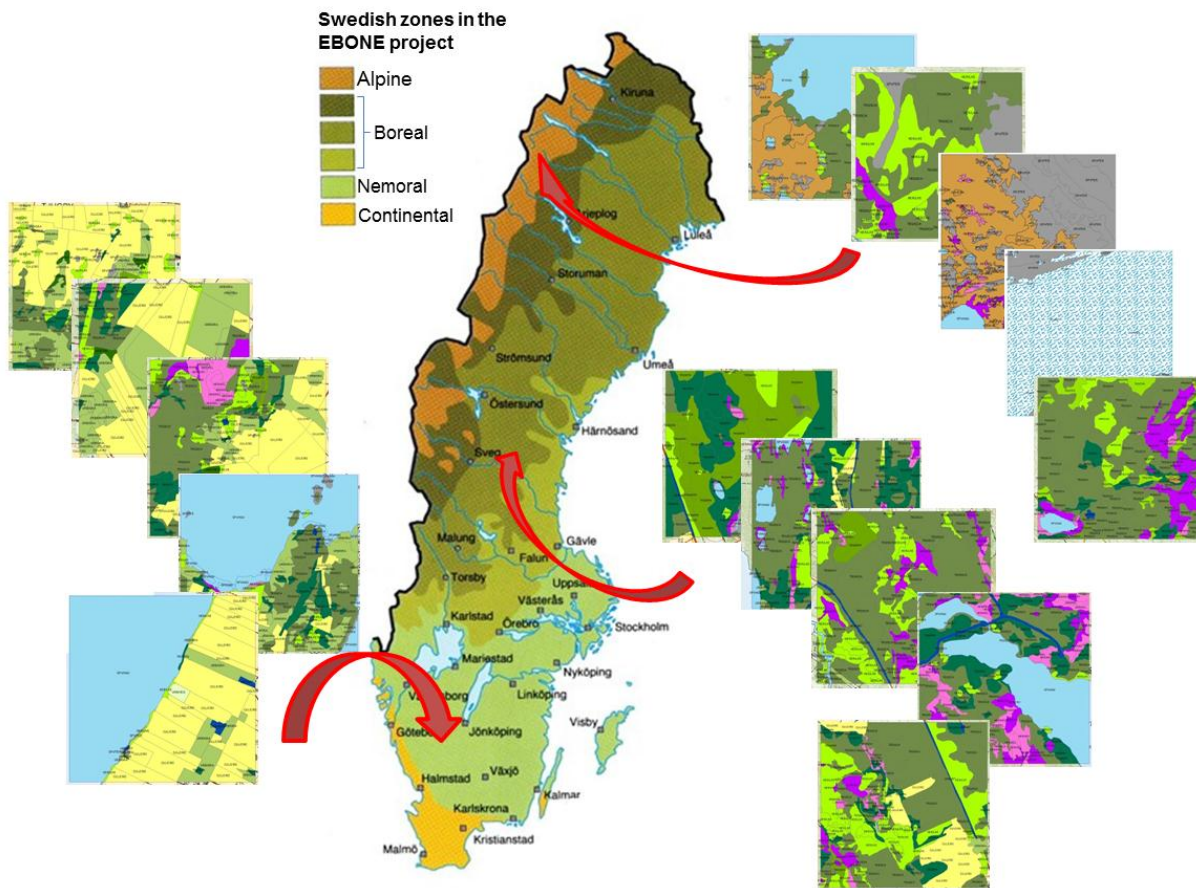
Swedish zones in the EBONE project

Alpine

Boreal

Nemoral

Continental

Kiruna

jeplog

Luleå

Storuman

Strömsund

Umeå

Östersund

Härnösand

Sveg

Malung

Gävle

Falun

Torsby

Uppsa

Västerås

Karlstad

Örebro

Stockholm

Mariestad

Nyköping

V borg

Linköping

Visby

Göteb

Jönköping

Halmstad

Växjö

Kalmar

Karlskrona

Kristianstad

Malmö